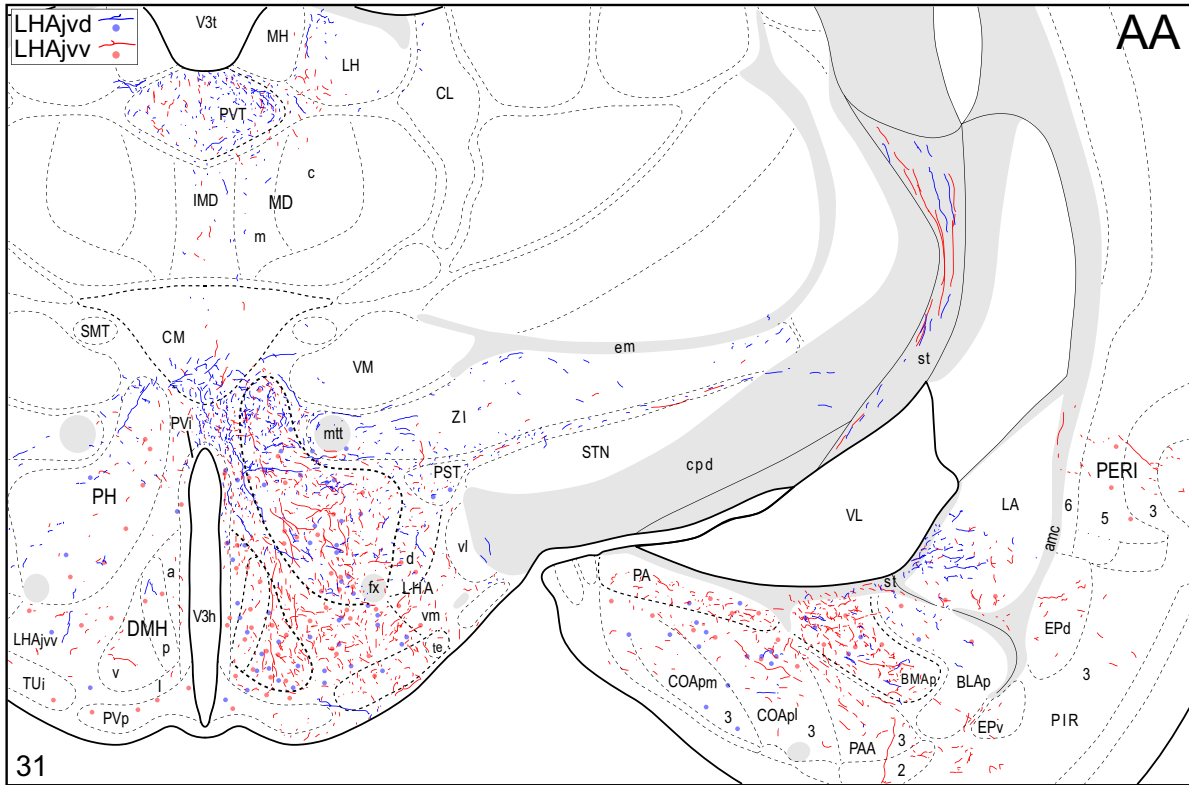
LHAjvd
LHAjvv
V3t
MH
LH
CL
AA
PVT
c
IMD
MD
m
SMT
CM
VM
em
st
PVi
mtt
ZI
STN
cpd
PST
PH
PERI
LA
6
5
3
anc
VL
vl
d
fx
LHA
a
V3h
PA
st
vm
DMH
LHAjvv
p
te
EPd
v
COApm
BMAp
BLAp
3
TUi
l
PVp
COApl
3
EPv
PIR
3
PAA
3
2
31